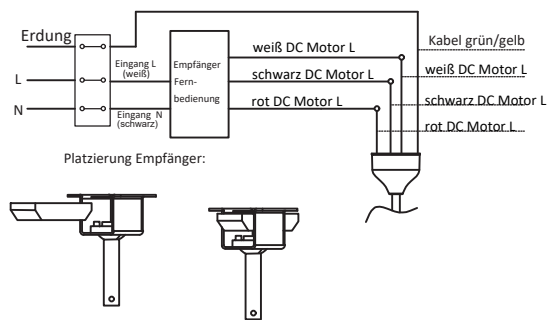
Erdung

L

N

Eingang L (weiß)

Eingang N (schwarz)

Empfänger Fernbedienung

weiß DC Motor L

schwarz DC Motor L

rot DC Motor L

Kabel grün/gelb

weiß DC Motor L

schwarz DC Motor L

rot DC Motor L

Platzierung Empfänger: